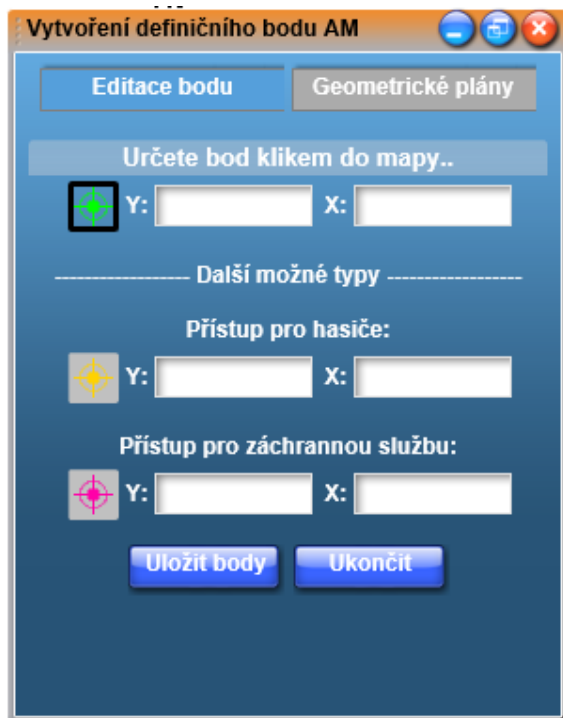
Vytvoření definičního bodu AM

Editace bodu

Geometrické plány

Určete bod klikem do mapy..

Y:

X:

------------------ Další možné typy ------------------

Přístup pro hasiče:

Y:

X:

Přístup pro záchrannou službu:

Y:

X:

Uložit body

Ukončit